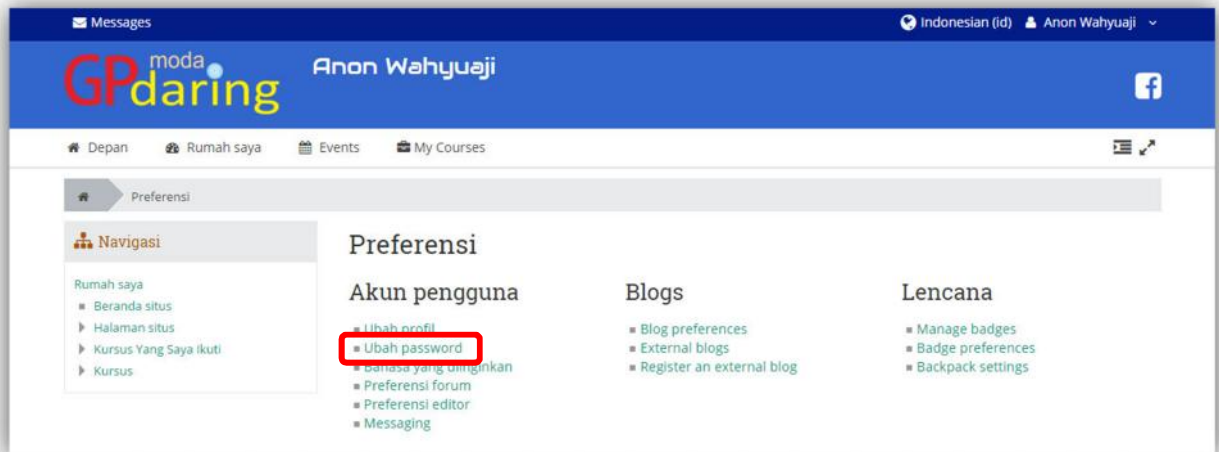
Messages

Indonesian (id) Anon Wahyuaji

GP moda daring

Anon Wahyuaji

Depan Rumah saya Events My Courses

Preferensi

Navigasi

Rumah saya
Beranda situs
Halaman situs
Kursus Yang Saya ikuti
Kursus

Preferensi

Akun pengguna

Ubah profil
Ubah password
Bahasa yang diinginkan
Preferensi forum
Preferensi editor
Messaging

Blogs

Blog preferences
External blogs
Register an external blog

Lencana

Manage badges
Badge preferences
Backpack settings